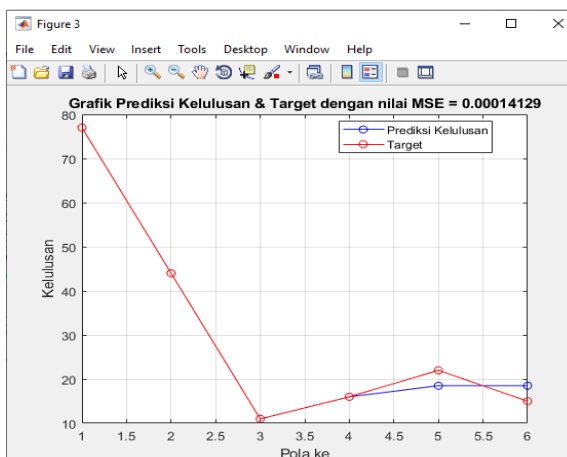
Figure 3

File Edit View Insert Tools Desktop Window Help

Grafik Prediksi Kelulusan & Target dengan nilai MSE = 0.00014129

Prediksi Kelulusan
Target

80
70
60
50
40
30
20
10

Kelulusan

1 1.5 2 2.5 3 3.5 4 4.5 5 5.5 6

Pola ke